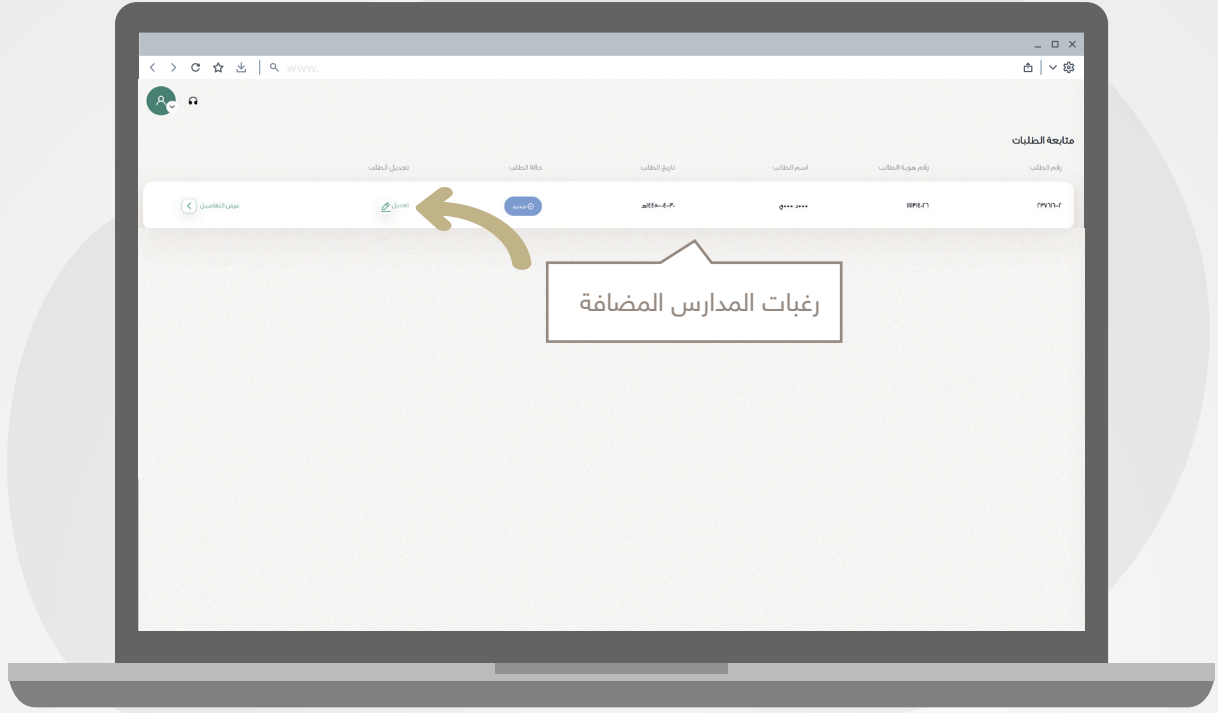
www.

متابعة الطلبات

| رقم الطلب | رقم هوية الطالب | اسم الطالب | تاريخ الطلب | حالة الطلب | تعديل الطلب | |
|---|---|---|---|---|---|---|
| ٢٣٧٦٦٦٠٢ | ١١٣١٤٥٠٦ | محمد محمد | ١٤٤٥-٤-٣٠هـ | جديد | تعديل | عرض التفاصيل |

رغبات المدارس المضافة